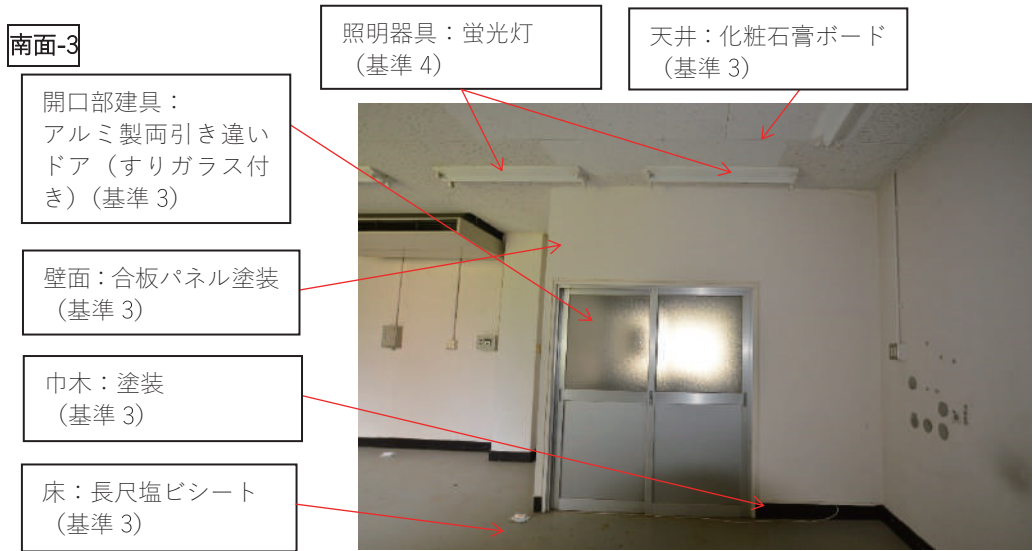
南面-3

照明器具：蛍光灯
（基準 4）

天井：化粧石膏ボード
（基準 3）

開口部建具：
アルミ製両引き違いドア（すりガラス付き）（基準 3）

壁面：合板パネル塗装
（基準 3）

巾木：塗装
（基準 3）

床：長尺塩ビシート
（基準 3）